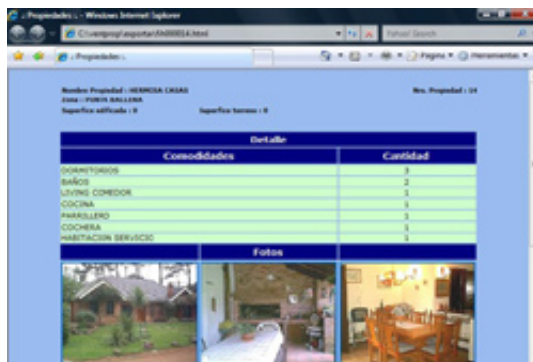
:: Propiedades :: - Windows Internet Explorer

C:\ventprop\exportar\fn00014.html

Yahoo! Search

:: Propiedades ::

Página ▾ Herramientas ▾

Nombre Propiedad : HERMOSA CASAS
Zona : PUNTA BALLENA
Superfice edificada : 0

Superfice terreno : 0

Nro. Propiedad : 14

Detalle

| Comodidades | Cantidad |
|---|---|
| DORMITORIOS | 3 |
| BAÑOS | 2 |
| LIVING COMEDOR | 1 |
| COCINA | 1 |
| PARRILLERO | 1 |
| COCHERA | 1 |
| HABITACION SERVICIO | 1 |

Fotos